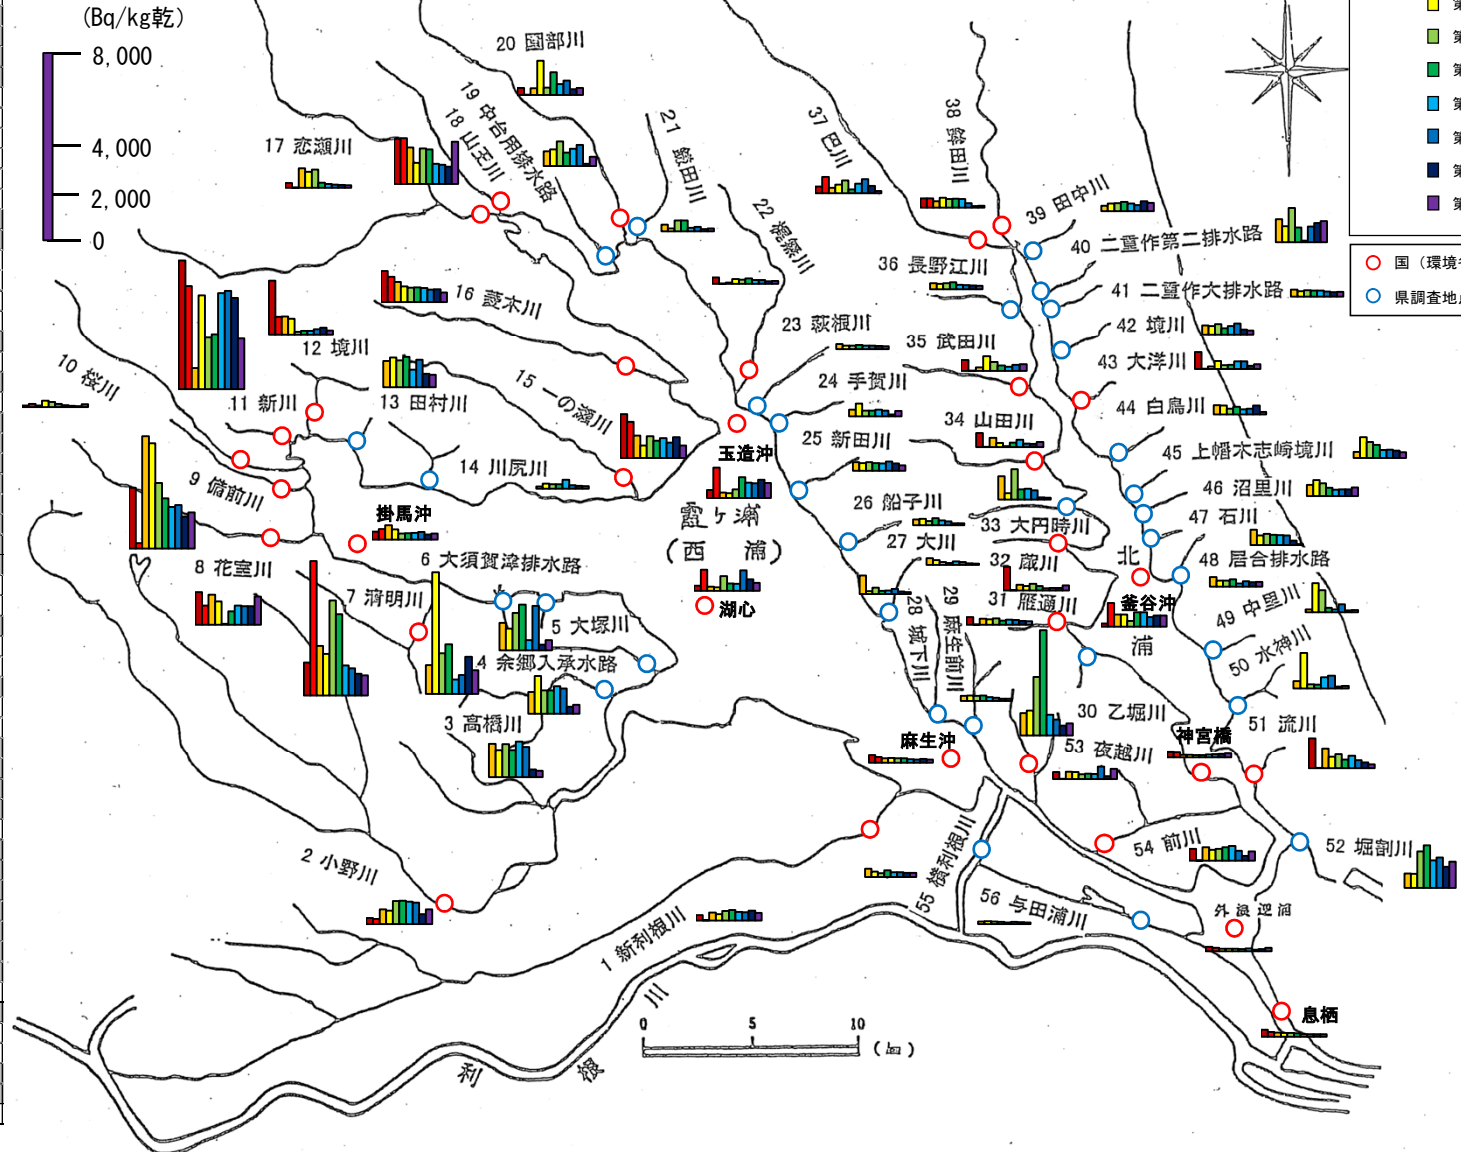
(Bq/kg乾)
8,000
4,000
2,000
0

20 国部川
19 中台用排水路
18 山王川
17 恋瀬川
21 鎌田川
22 梶無川
37 巴川
38 鉾田川
39 田中川
40 二重作第二排水路
41 二重作大排水路
36 長野江川
16 菱木川
12 境川
10 桜川
11 新川
13 田村川
15 一の瀬川
14 川尻川
9 備前川
23 蔵根川
24 手賀川
25 新田川
35 武田川
34 山田川
42 境川
43 大洋川
44 白鳥川
45 上幡木志崎境川
46 沼里川
47 石川
48 居合排水路
玉造沖
霞ヶ浦
(西 浦)
湖心
掛馬沖
8 花室川
7 清明川
6 大須賀津排水路
5 大塚川
4 余郷入承水路
3 高橋川
26 船子川
27 大川
33 大円時川
32 蔵川
31 雁通川
北
釜谷沖
浦
28 城下川
29 麻生前川
49 中里川
50 水神川
51 流川
30 乙堀川
53 夜越川
神宮橋
麻生沖
54 前川
52 堀割川
55 横利根川
56 与田浦川
外浪逆浦
2 小野川
1 新利根川
利 根 川
息栖
0 5 10 (km)
国(環境
県調査地